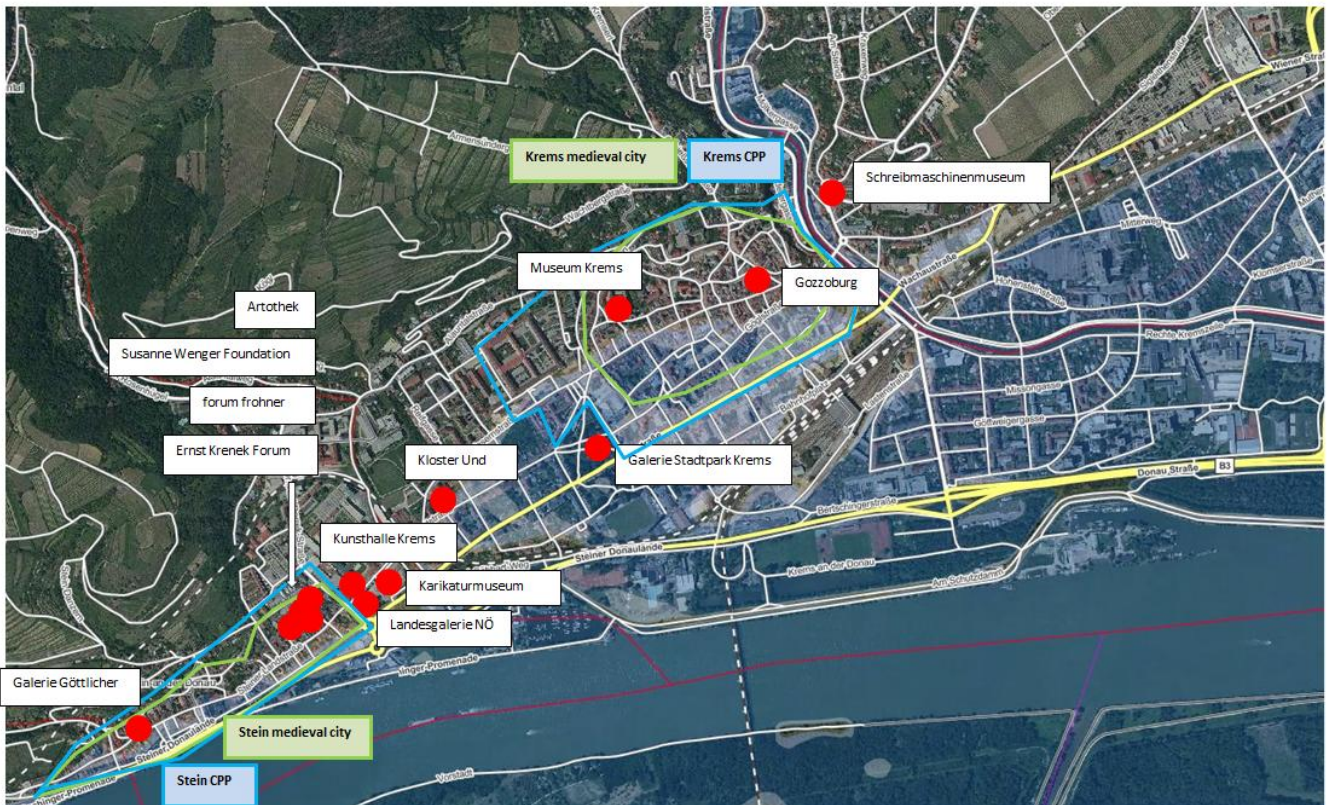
Krems medieval city

Krems CPP

Schreibmaschinenmuseum

Museum Krems

Gozzoburg

Artothek

Susanne Wenger Foundation

forum frohner

Ernst Krenek Forum

Kloster Und

Galerie Stadtpark Krems

Kunsthalle Krems

Karikaturmuseum

Landesgalerie NÖ

Galerie Göttlicher

Stein medieval city

Stein CPP

Wiener Straße

Armensündergasse

Wachtbergstraße

Mitterweg

Wachaustraße

Hoheneggerstraße

Klonsestraße

Rechte Kremszeile

Missongasse

Göttweigergasse

Bahnhofplatz

Donau Straße

B3

Bertschingerstraße

Steiner Donaulände

Krems an der Donau

Am Schutzdamm

Steiner Donaulände

Vorstadt